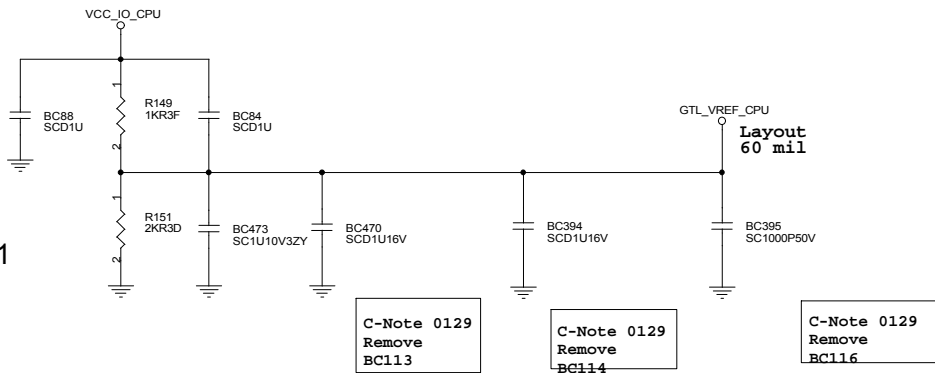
VCC_IO_CPU

BC88
SCD1U

1
R149
1KR3F
2

BC84
SCD1U

GTL_VREF_CPU
Layout
60 mil

1
R151
2KR3D
2

1

BC473
SC1U10V3ZY

BC470
SCD1U16V

BC394
SCD1U16V

BC395
SC1000P50V

C-Note 0129
Remove
BC113

C-Note 0129
Remove
BC114

C-Note 0129
Remove
BC116